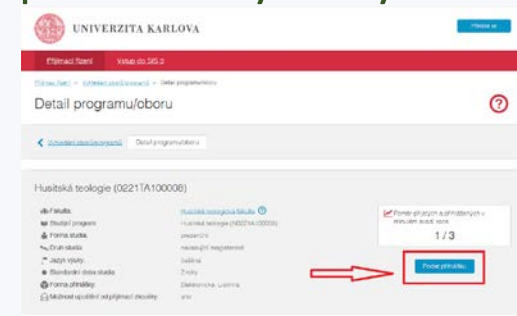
UNIVERZITA KARLOVA

Přihlásit se

Přijímací řízení

Vstup do SIS 3

Přijímací řízení > Vyhledání studijních programů > Detail programu/oboru

Detail programu/oboru

Vyhledání studijních programů

Detail programu/oboru

Husitská teologie (0221TA100006)

Fakulta: Husitská teologická fakulta

Studijní program: Husitská teologie (0221TA100006)

Forma studia: prezenční

Druh studia: navazující magisterské

Jazyk výuky: čeština

Standardní doba studia: 2 roky

Forma přihlášky: Elektronická, Listinná

Možnost upuštění od přijímací zkoušky: ano

Poměr přijatých a přihlášených v minulém akademickém roce

1 / 3

Podat přihlášku